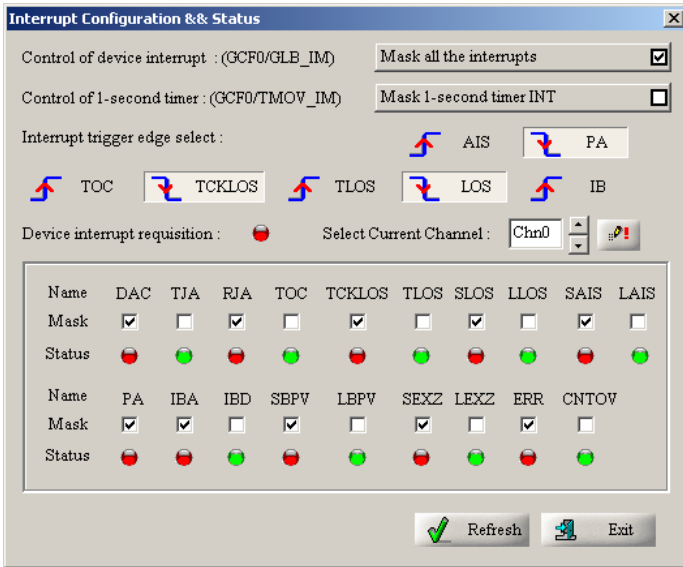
Interrupt Configuration && Status

Control of device interrupt : (GCF0/GLB_IM)

Mask all the interrupts

Control of 1-second timer : (GCF0/TMOV_IM)

Mask 1-second timer INT

Interrupt trigger edge select :

AIS

PA

TOC

TCKLOS

TLOS

LOS

IB

Device interrupt requisition :

Select Current Channel :

Chn0

| Name | DAC | TJA | RJA | TOC | TCKLOS | TLOS | SLOS | LLOS | SAIS | LAIS |
|---|---|---|---|---|---|---|---|---|---|---|
| Mask | ☑ | ☐ | ☑ | ☐ | ☑ | ☐ | ☑ | ☐ | ☑ | ☐ |
| Status | | | | | | | | | | |

| Name | PA | IBA | IBD | SBPV | LBPV | SEXZ | LEXZ | ERR | CNTOV |
|---|---|---|---|---|---|---|---|---|---|
| Mask | ☑ | ☑ | ☐ | ☑ | ☐ | ☑ | ☐ | ☑ | ☐ |
| Status | | | | | | | | | |

Refresh

Exit